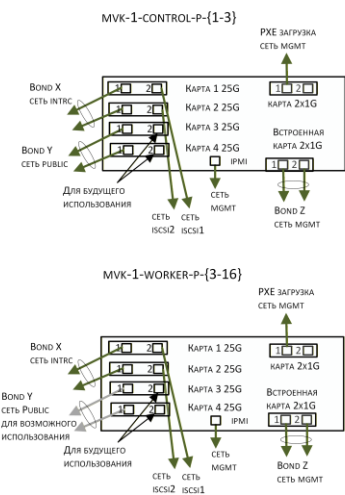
MVK-1-CONTROL-P-{1-3}

PXE ЗАГРУЗКА
СЕТЬ MGMT

BOND X
СЕТЬ INTRC

1 2 Карта 1 25G
1 2 Карта 2 25G
1 2 Карта 3 25G
1 2 Карта 4 25G

1 2
КАРТА 2x1G

BOND Y
СЕТЬ PUBLIC

IPMI

Встроенная
карта 2x1G
1 2

Для будущего
использования

СЕТЬ
MGMT

СЕТЬ ISCSI2
СЕТЬ ISCSI1

BOND Z
СЕТЬ MGMT

MVK-1-WORKER-P-{3-16}

PXE ЗАГРУЗКА
СЕТЬ MGMT

BOND X
СЕТЬ INTRC

1 2 Карта 1 25G
1 2 Карта 2 25G
1 2 Карта 3 25G
1 2 Карта 4 25G

1 2
КАРТА 2x1G

BOND Y
СЕТЬ PUBLIC
ДЛЯ ВОЗМОЖНОГО
ИСПОЛЬЗОВАНИЯ

IPMI

Встроенная
карта 2x1G
1 2

Для будущего
использования

СЕТЬ
MGMT

СЕТЬ ISCSI2
СЕТЬ ISCSI1

BOND Z
СЕТЬ MGMT